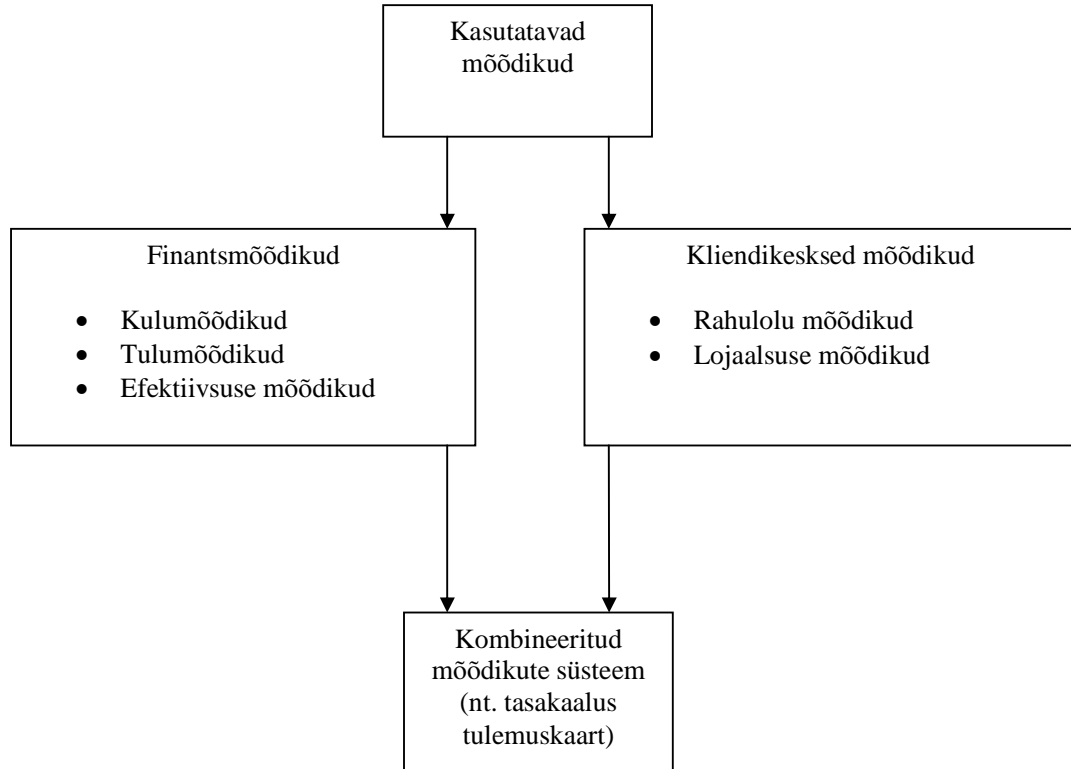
Kasutatavad mõõdikud

Finantsmõõdikud

- Kulumõõdikud
- Tulumõõdikud
- Efektiivsuse mõõdikud

Kliendikesksed mõõdikud

- Rahulolu mõõdikud
- Lojaalsuse mõõdikud

Kombineeritud mõõdikute süsteem (nt. tasakaalus tulemuskaart)